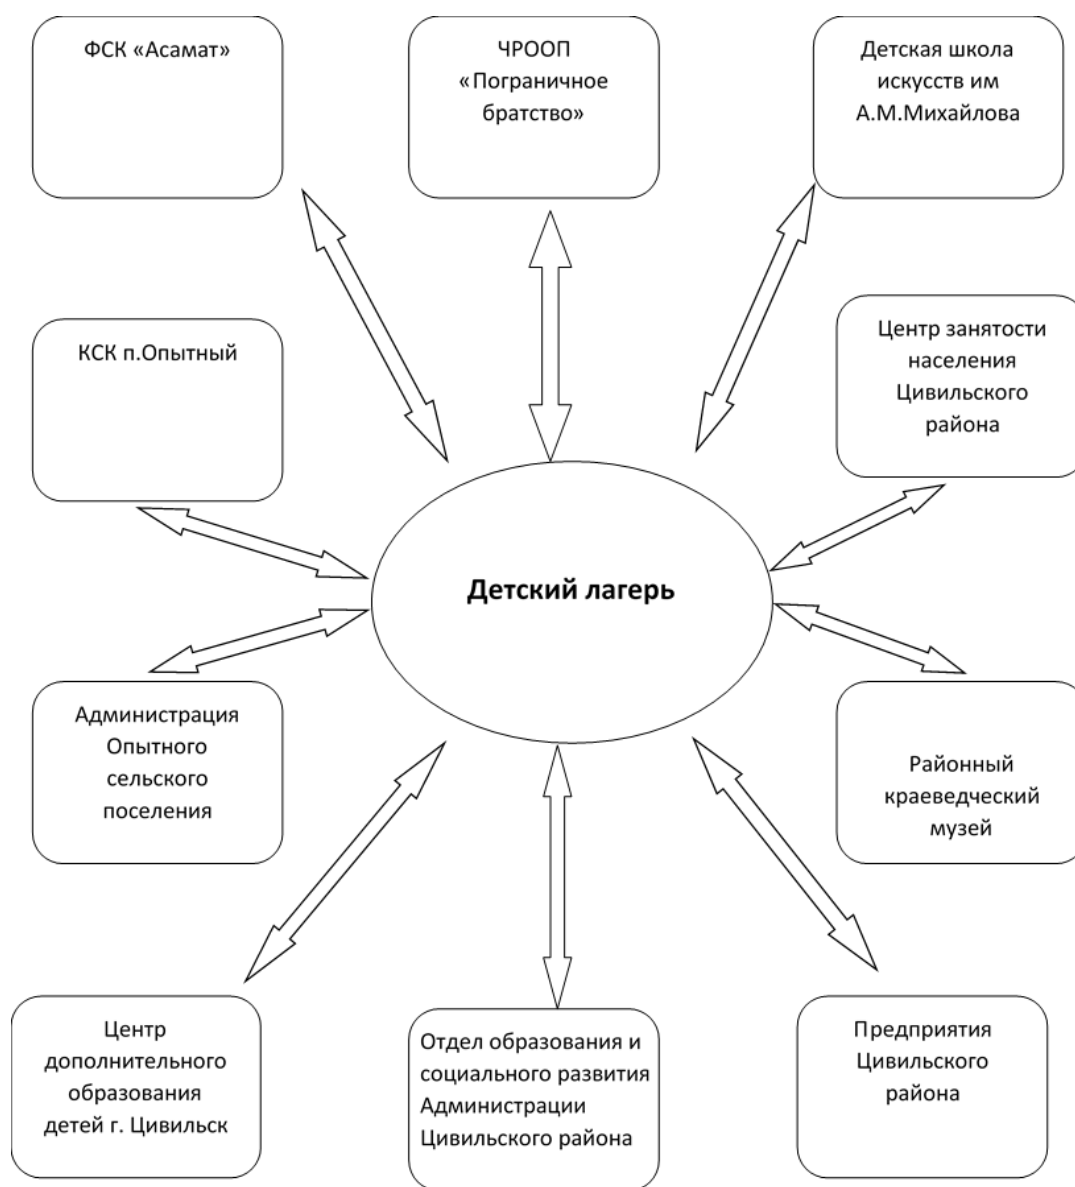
ФСК «Асамат»

ЧРООП «Пограничное братство»

Детская школа искусств им А.М.Михайлова

КСК п.Опытный

Центр занятости населения Цивильского района

Детский лагерь

Администрация Опытного сельского поселения

Районный краеведческий музей

Центр дополнительного образования детей г. Цивильск

Отдел образования и социального развития Администрации Цивильского района

Предприятия Цивильского района